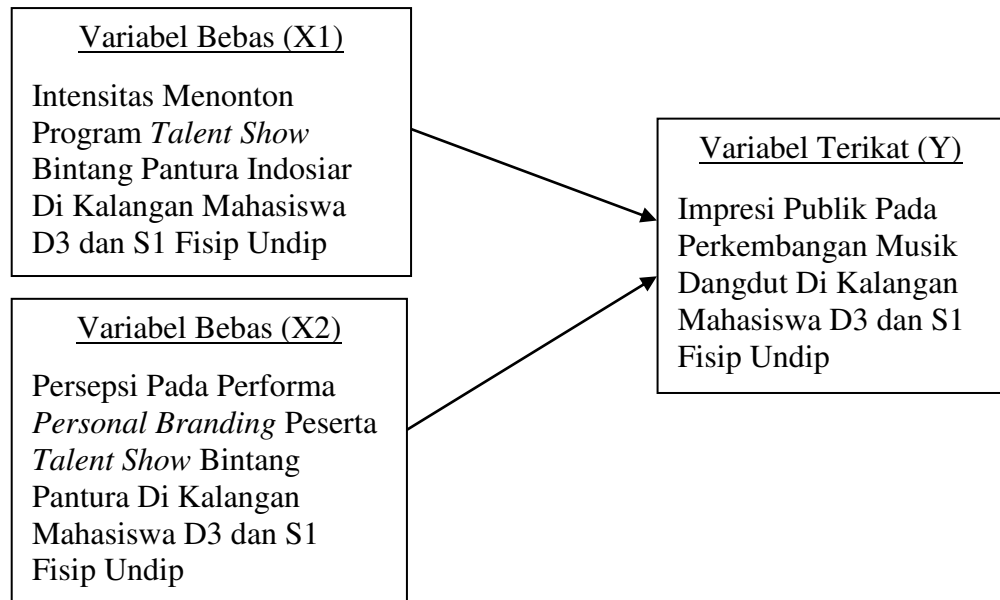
Variabel Bebas (X1)

Intensitas Menonton Program *Talent Show* Bintang Pantura Indosiar Di Kalangan Mahasiswa D3 dan S1 Fisip Undip

Variabel Bebas (X2)

Persepsi Pada Performa *Personal Branding* Peserta *Talent Show* Bintang Pantura Di Kalangan Mahasiswa D3 dan S1 Fisip Undip

Variabel Terikat (Y)

Impresi Publik Pada Perkembangan Musik Dangdut Di Kalangan Mahasiswa D3 dan S1 Fisip Undip